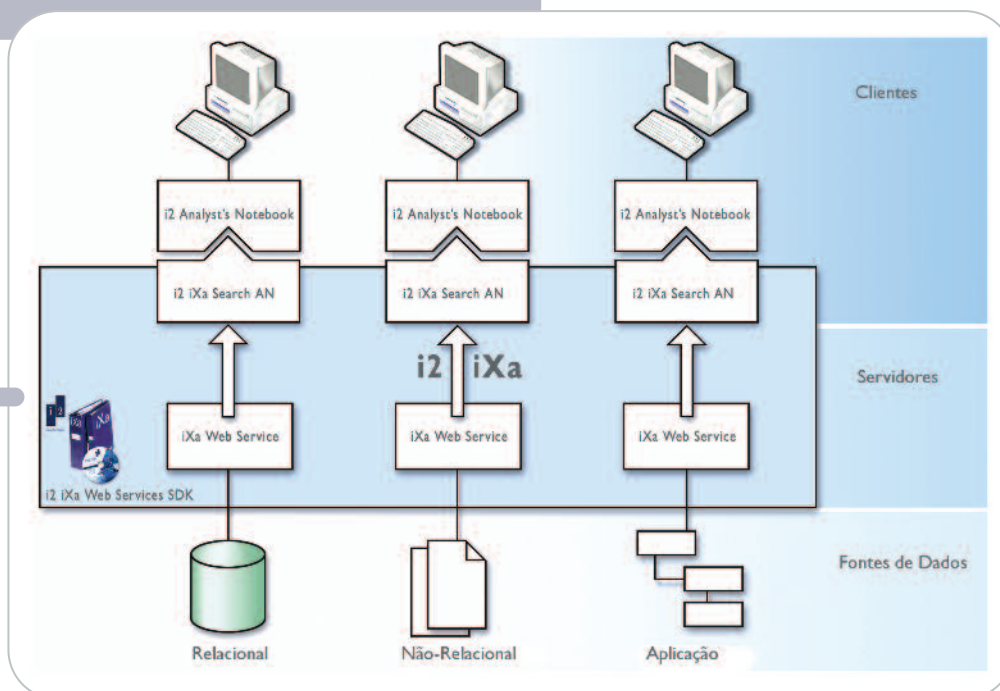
Clientes

i2 Analyst's Notebook

i2 Analyst's Notebook

i2 Analyst's Notebook

i2 iXa Search AN

i2 iXa Search AN

i2 iXa Search AN

Servidores

i2 iXa

iXa Web Service

iXa Web Service

iXa Web Service

i2 iXa Web Services SDK

Fontes de Dados

Relacional

Não-Relacional

Aplicação